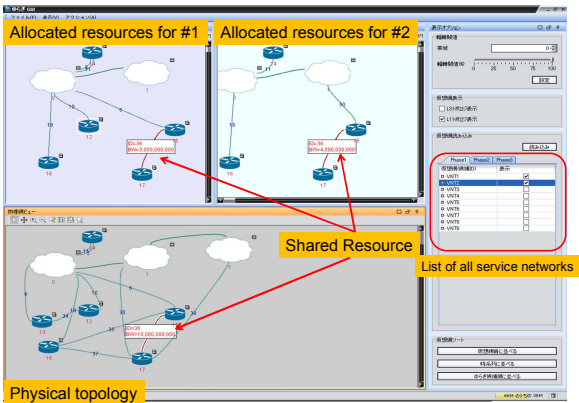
ゆらぎ GUI
ファイル(F) 表示(V) アクション(A) ヘルプ(H)

Allocated resources for #1

Allocated resources for #2

14
1
18
9
13
12
16
17
ID=36
BW=3,000,000,000

14
1
90
17

表示オプション
軸時間
単位
軸時間90
0 10 20 30 40 50 60 70 80 90 100
設定

仮想網表示
L3トポロジ表示
L1トポロジ表示

仮想網読み込み
読み込み
Phase1 Phase2 Phase3
仮想網(候補ID) 表示
VNT1
VNT2
VNT3
VNT4
VNT5
VNT6
VNT7
VNT8
VNT9

List of all service networks

物理網ビュー

Shared Resource

15
0
1
2
4
16
18
34
12
13
6
33
37
31
ID=36
BW=10,000,000,000
17

仮想網ソート
仮想網順に並べる
時系列に並べる
ゆらぎ候補順に並べる

Physical topology